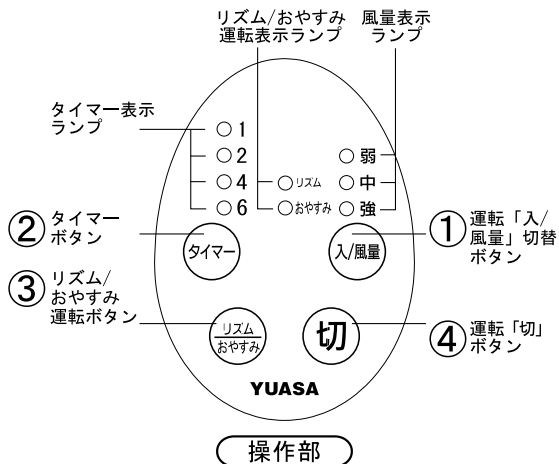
リズム/おやすみ運転表示ランプ

風量表示ランプ

タイマー表示ランプ

○1
○2
○4
○6

○リズム
○おやすみ

○弱
○中
○強

② タイマーボタン

タイマー

入/風量

① 運転「入/風量」切替ボタン

③ リズム/おやすみ運転ボタン

リズム おやすみ

切

④ 運転「切」ボタン

YUASA

操作部